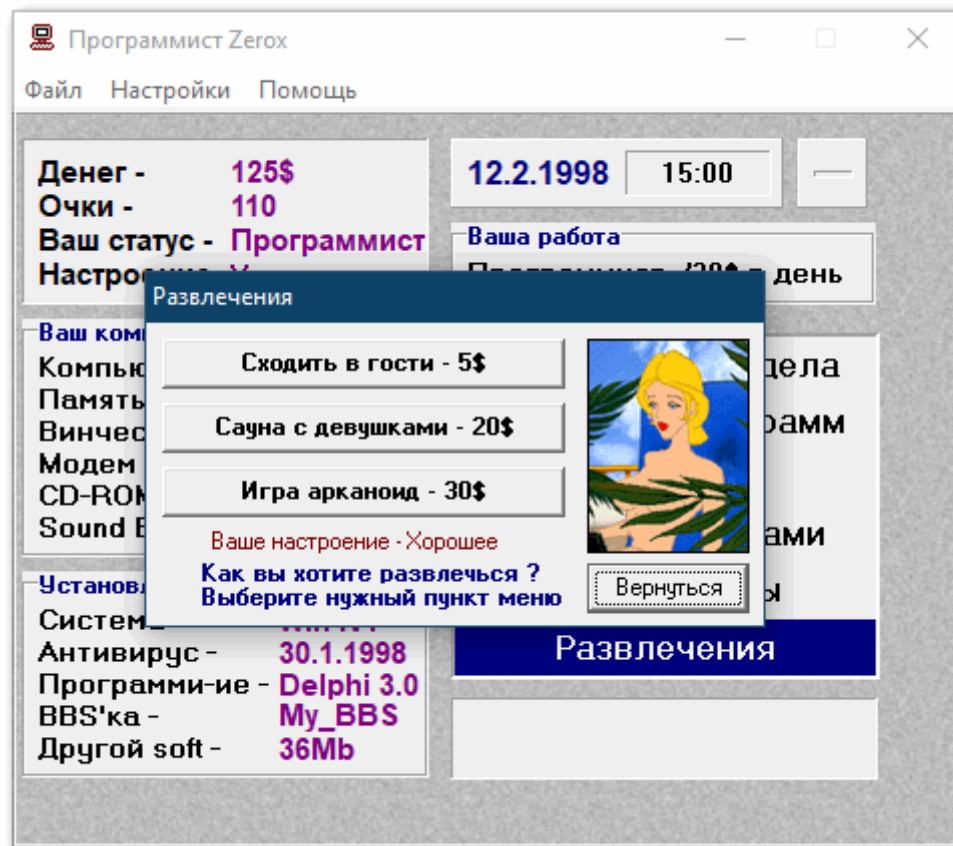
Программист Zerox

Файл Настройки Помощь

Денег - 125$
Очки - 110
Ваш статус - Программист
Настро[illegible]

12.2.1998 15:00

Ваша работа
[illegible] день

Развлечения

Сходить в гости - 5$
Сауна с девушками - 20$
Игра арканоид - 30$

Ваше настроение - Хорошее

Как вы хотите развлечься ?
Выберите нужный пункт меню

Вернуться

Ваш ком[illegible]
Компью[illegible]
Память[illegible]
Винчес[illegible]
Модем
CD-ROM
Sound B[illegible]

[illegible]дела
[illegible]рамм
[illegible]ами
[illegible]ы

Развлечения

Установ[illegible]
Систем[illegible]
Антивирус - 30.1.1998
Программи-ие - Delphi 3.0
BBS'ка - My_BBS
Другой soft - 36Mb